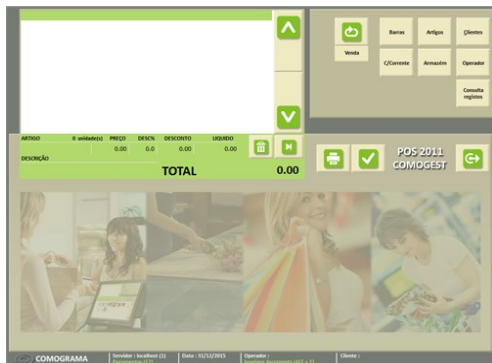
Venda

Barras

Artigos

Clientes

C/Corrente

Armazém

Operador

Consulta registos

| ARTIGO | 0 unidade(s) | PREÇO | DESC% | DESCONTO | LIQUIDO |
|---|---|---|---|---|---|
| | | 0.00 | 0.0 | 0.00 | 0.00 |

DESCRIÇÃO

TOTAL 0.00

POS 2011
COMOGEST

COMOGRAMA

Servidor : localhost (1)

Data : 01/12/2015

Operador :

Cliente :